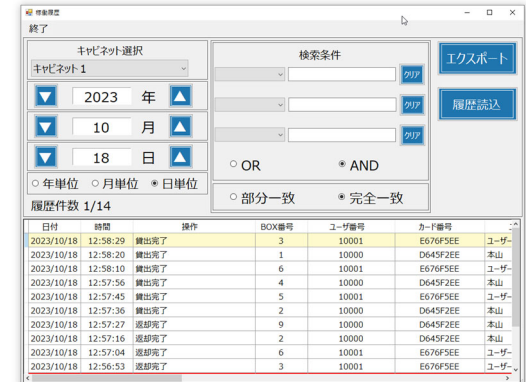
稼働履歴

終了

キャビネット選択

キャビネット 1

2023 年

10 月

18 日

○ 年単位 ○ 月単位 ◉ 日単位

履歴件数 1/14

検索条件

クリア

クリア

クリア

○ OR ◉ AND

○ 部分一致 ◉ 完全一致

エクスポート

履歴読込

| 日付 | 時間 | 操作 | BOX番号 | ユーザ番号 | カード番号 | |
|---|---|---|---|---|---|---|
| 2023/10/18 | 12:58:29 | 鍵出完了 | 3 | 10001 | E676F5EE | ユーザー |
| 2023/10/18 | 12:58:20 | 鍵出完了 | 1 | 10000 | D645F2EE | 本山 |
| 2023/10/18 | 12:58:10 | 鍵出完了 | 6 | 10001 | E676F5EE | ユーザー |
| 2023/10/18 | 12:57:56 | 鍵出完了 | 4 | 10000 | D645F2EE | 本山 |
| 2023/10/18 | 12:57:45 | 鍵出完了 | 5 | 10001 | E676F5EE | ユーザー |
| 2023/10/18 | 12:57:36 | 鍵出完了 | 2 | 10000 | D645F2EE | 本山 |
| 2023/10/18 | 12:57:27 | 返却完了 | 9 | 10000 | D645F2EE | 本山 |
| 2023/10/18 | 12:57:16 | 返却完了 | 3 | 10000 | D645F2EE | 本山 |
| 2023/10/18 | 12:57:04 | 返却完了 | 6 | 10001 | E676F5EE | ユーザー |
| 2023/10/18 | 12:56:53 | 返却完了 | 3 | 10001 | E676F5EE | ユーザー |